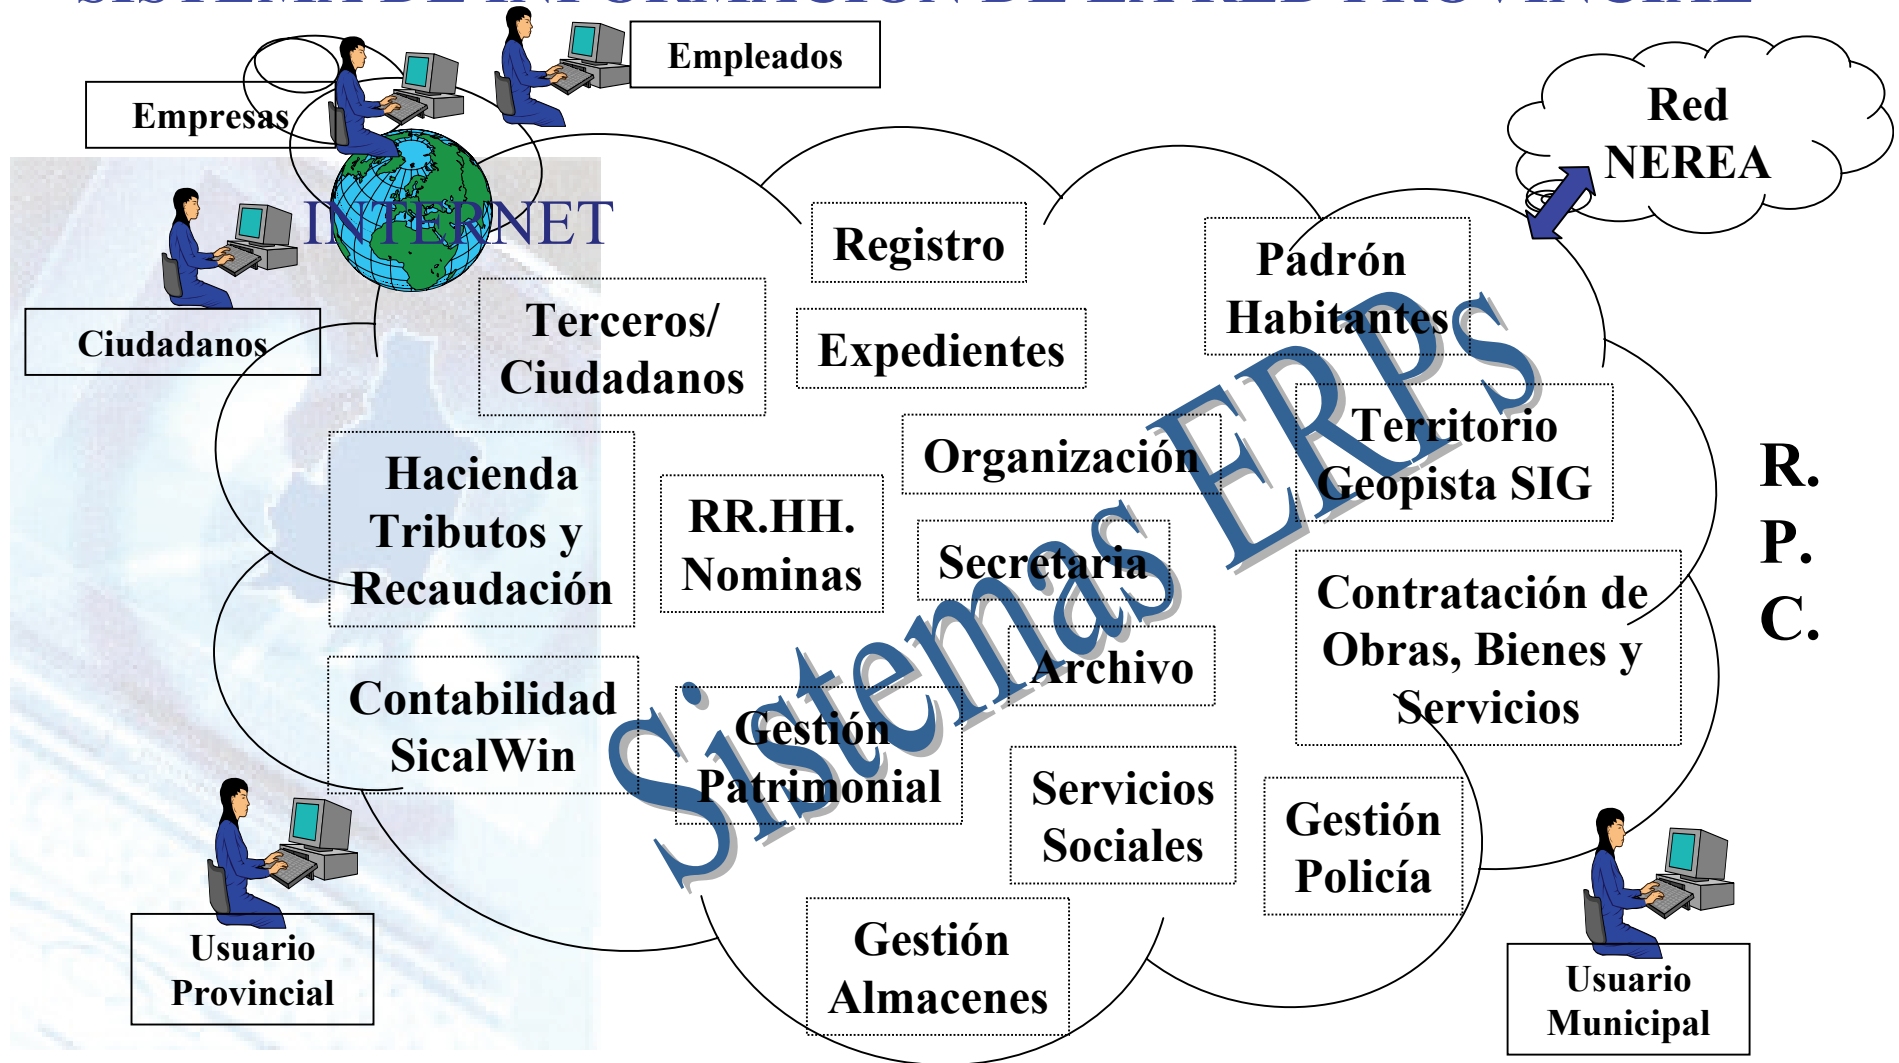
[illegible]

Empleados

Empresas

Red NEREA

INTERNET

Ciudadanos

Registro

Padrón Habitantes

Terceros/ Ciudadanos

Expedientes

Territorio Geopista SIG

Organización

Hacienda Tributos y Recaudación

RR.HH. Nominas

Secretaria

Contratación de Obras, Bienes y Servicios

R. P. C.

Archivo

Contabilidad SicalWin

Gestión Patrimonial

Servicios Sociales

Gestión Policía

Sistemas ERPS

Gestión Almacenes

Usuario Provincial

Usuario Municipal